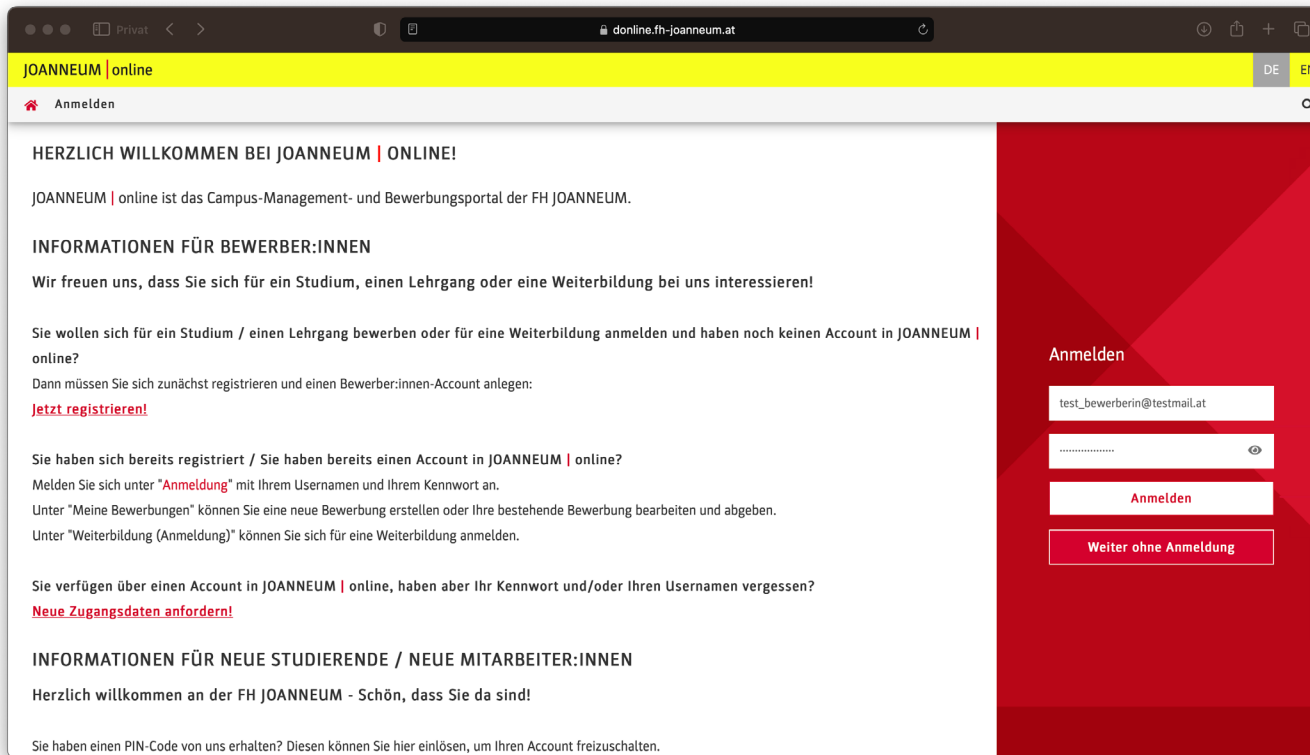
Privat
donline.fh-joanneum.at

JOANNEUM | online
DE EN

Anmelden

HERZLICH WILLKOMMEN BEI JOANNEUM | ONLINE!

JOANNEUM | online ist das Campus-Management- und Bewerbungsportal der FH JOANNEUM.

INFORMATIONEN FÜR BEWERBER:INNEN

Wir freuen uns, dass Sie sich für ein Studium, einen Lehrgang oder eine Weiterbildung bei uns interessieren!

Sie wollen sich für ein Studium / einen Lehrgang bewerben oder für eine Weiterbildung anmelden und haben noch keinen Account in JOANNEUM | online?
Dann müssen Sie sich zunächst registrieren und einen Bewerber:innen-Account anlegen:
Jetzt registrieren!

Sie haben sich bereits registriert / Sie haben bereits einen Account in JOANNEUM | online?
Melden Sie sich unter "Anmeldung" mit Ihrem Usernamen und Ihrem Kennwort an.
Unter "Meine Bewerbungen" können Sie eine neue Bewerbung erstellen oder Ihre bestehende Bewerbung bearbeiten und abgeben.
Unter "Weiterbildung (Anmeldung)" können Sie sich für eine Weiterbildung anmelden.

Sie verfügen über einen Account in JOANNEUM | online, haben aber Ihr Kennwort und/oder Ihren Usernamen vergessen?
Neue Zugangsdaten anfordern!

INFORMATIONEN FÜR NEUE STUDIERENDE / NEUE MITARBEITER:INNEN

Herzlich willkommen an der FH JOANNEUM - Schön, dass Sie da sind!

Sie haben einen PIN-Code von uns erhalten? Diesen können Sie hier einlösen, um Ihren Account freizuschalten.

Anmelden
test_bewerberin@testmail.at
Anmelden
Weiter ohne Anmeldung